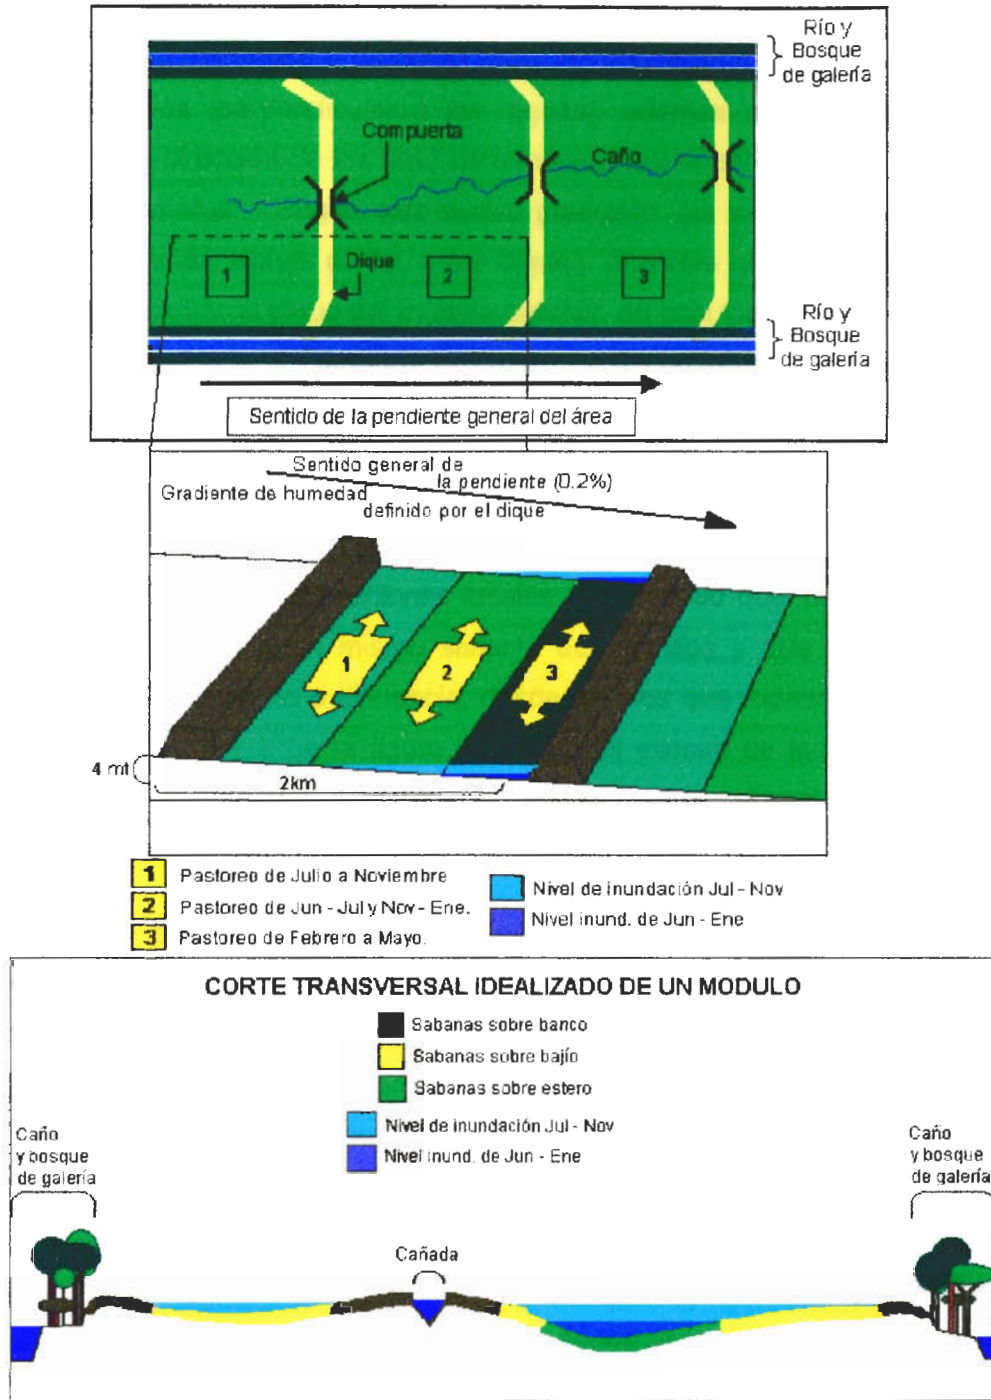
Río y Bosque de galería

Compuerta

Caño

Dique

1

2

3

Río y Bosque de galería

Sentido de la pendiente general del área

Sentido general de la pendiente (0.2%)

Gradiente de humedad definido por el dique

1

2

3

4 mt

2km

1 Pastoreo de Julio a Noviembre

2 Pastoreo de Jun - Jul y Nov - Ene.

3 Pastoreo de Febrero a Mayo.

Nivel de inundación Jul - Nov

Nivel inund. de Jun - Ene

CORTE TRANSVERSAL IDEALIZADO DE UN MODULO

Sabanas sobre banco

Sabanas sobre bajío

Sabanas sobre estero

Nivel de inundación Jul - Nov

Nivel inund. de Jun - Ene

Caño y bosque de galería

Caño y bosque de galería

Cañada